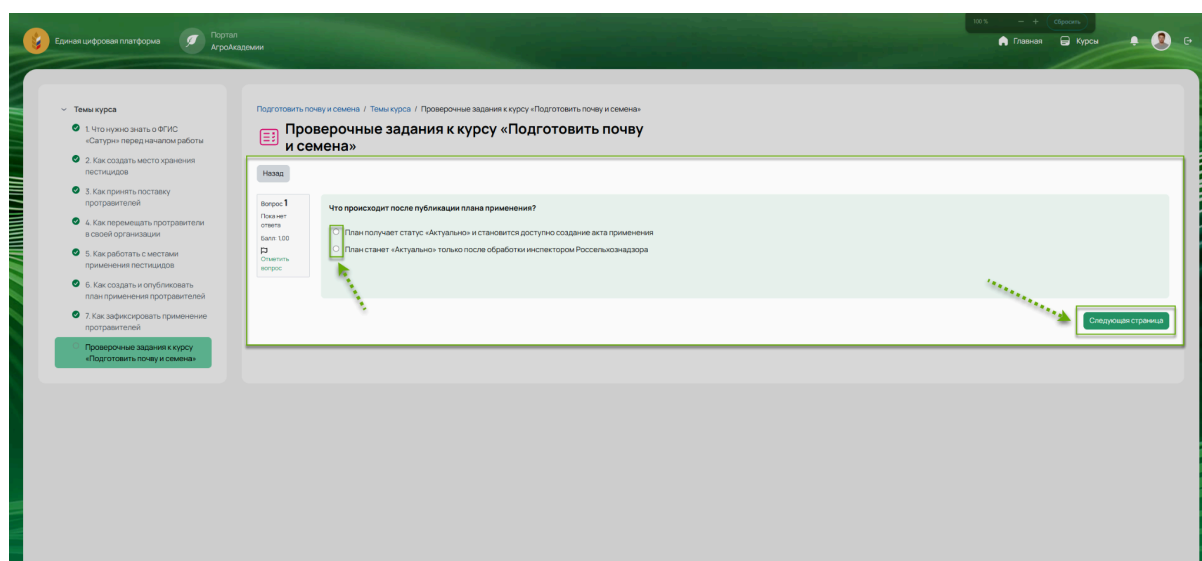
Единая цифровая платформа

Портал АгроАкадемии

100 % — + Сбросить

Главная Курсы

Темы курса

1. Что нужно знать о ФГИС «Сатурн» перед началом работы

2. Как создать место хранения пестицидов

3. Как принять поставку протравителей

4. Как перемещать протравители в своей организации

5. Как работать с местами применения пестицидов

6. Как создать и опубликовать план применения протравителей

7. Как зафиксировать применение протравителей

Проверочные задания к курсу «Подготовить почву и семена»

Подготовить почву и семена / Темы курса / Проверочные задания к курсу «Подготовить почву и семена»

Проверочные задания к курсу «Подготовить почву и семена»

Назад

Вопрос 1
Пока нет ответа
Балл: 1,00
Отметить вопрос

Что происходит после публикации плана применения?

План получает статус «Актуально» и становится доступно создание акта применения

План станет «Актуально» только после обработки инспектором Россельхознадзора

Следующая страница